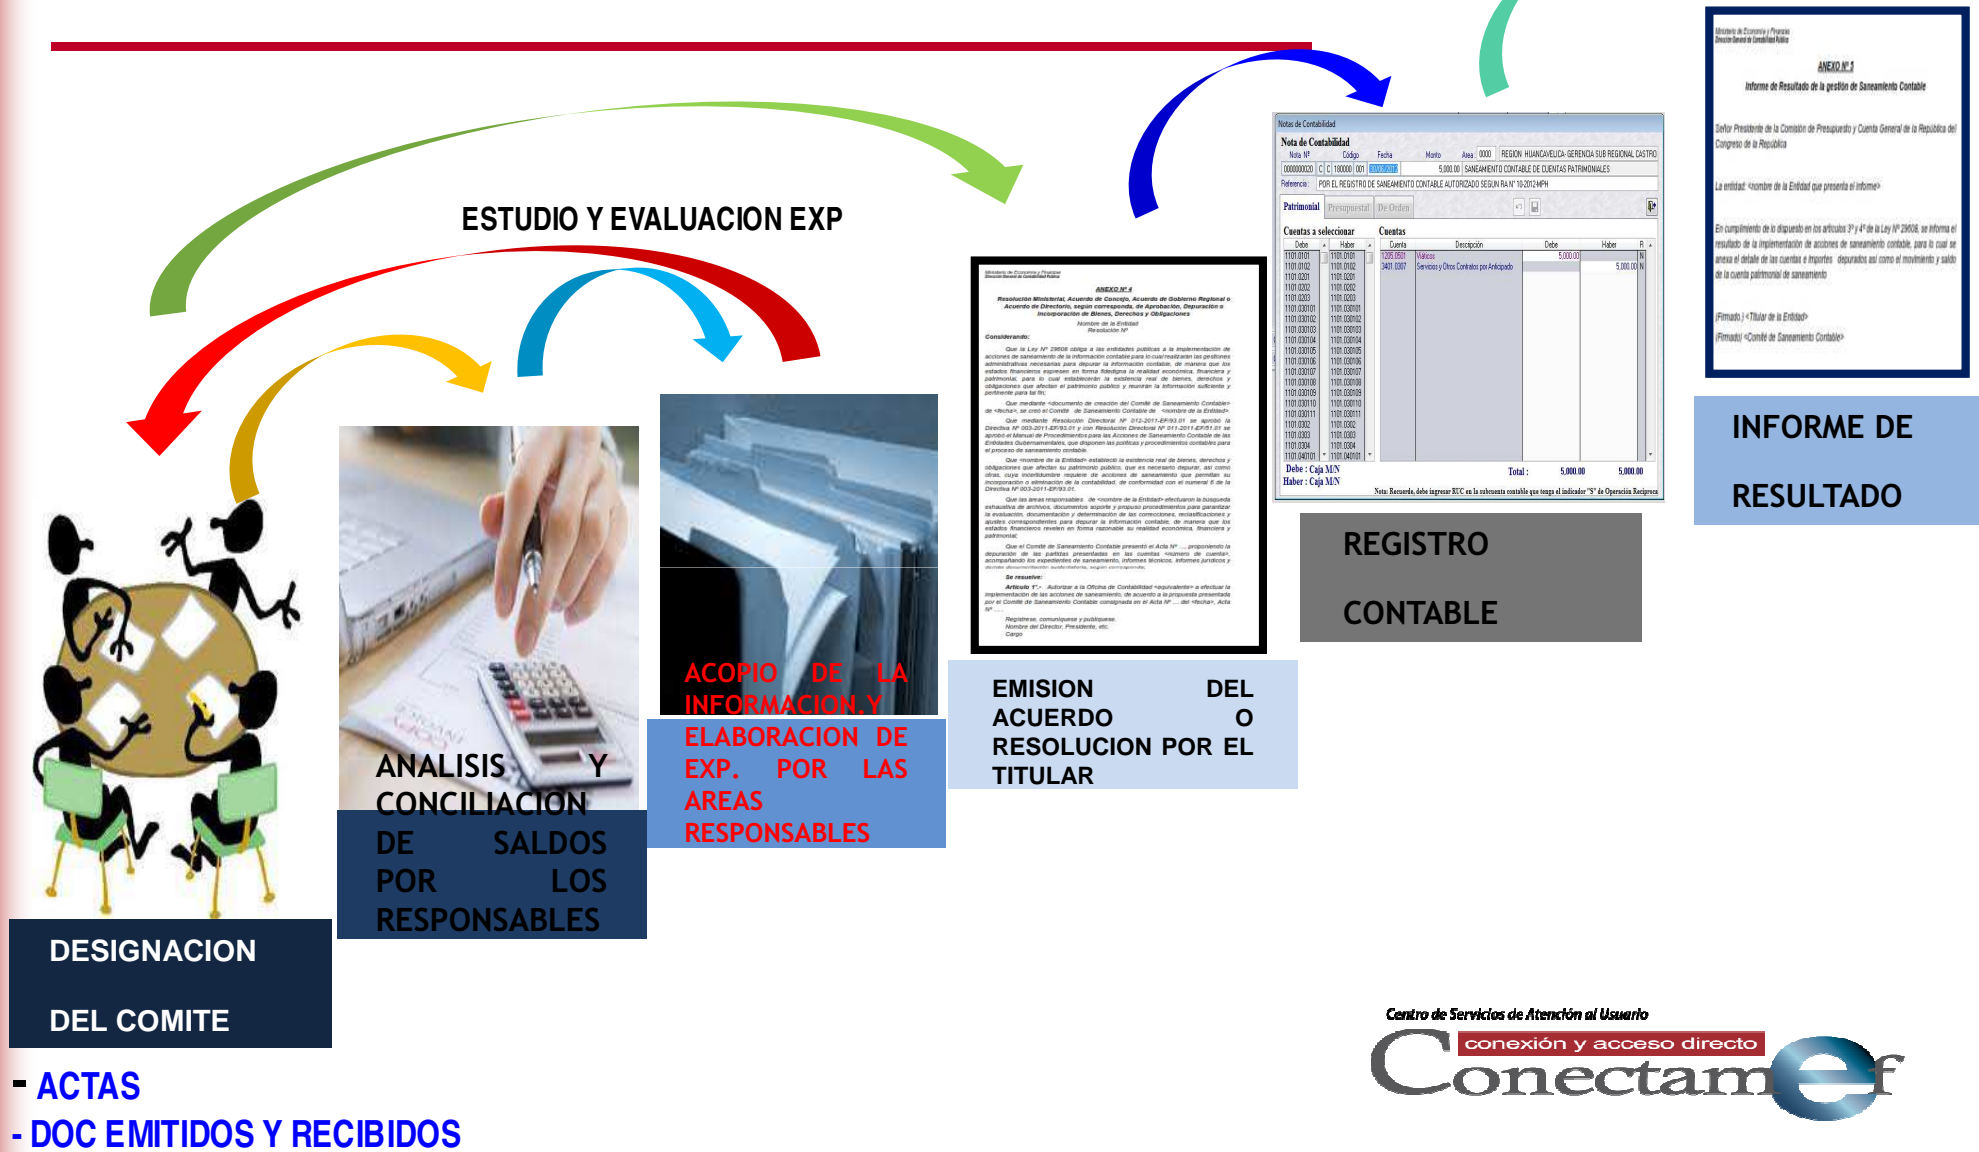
ESTUDIO Y EVALUACION EXP

DESIGNACION

DEL COMITE

ANALISIS Y CONCILIACION DE SALDOS POR LOS RESPONSABLES

ACOPIO DE LA INFORMACION Y ELABORACION DE EXP. POR LAS AREAS RESPONSABLES

EMISION DEL ACUERDO O RESOLUCION POR EL TITULAR

REGISTRO

CONTABLE

INFORME DE

RESULTADO

ANEXO N° 4

Resolución Ministerial, Acuerdo de Concejo, Acuerdo de Gobierno Regional o Acuerdo de Directorio, según corresponda, de Aprobación, Depuración o Incorporación de Bienes, Derechos y Obligaciones

Considerando:

Se resuelve:

ANEXO N° 5

Informe de Resultado de la gestión de Saneamiento Contable

Nota de Contabilidad

Patrimonial Presupuestal De Orden

Cuentas a seleccionar

Cuentas

Debe : Caja M/N
Haber : Caja M/N

Total : 5,000.00 5,000.00

- ACTAS
- DOC EMITIDOS Y RECIBIDOS

Centro de Servicios de Atención al Usuario
conexión y acceso directo
Conectamef